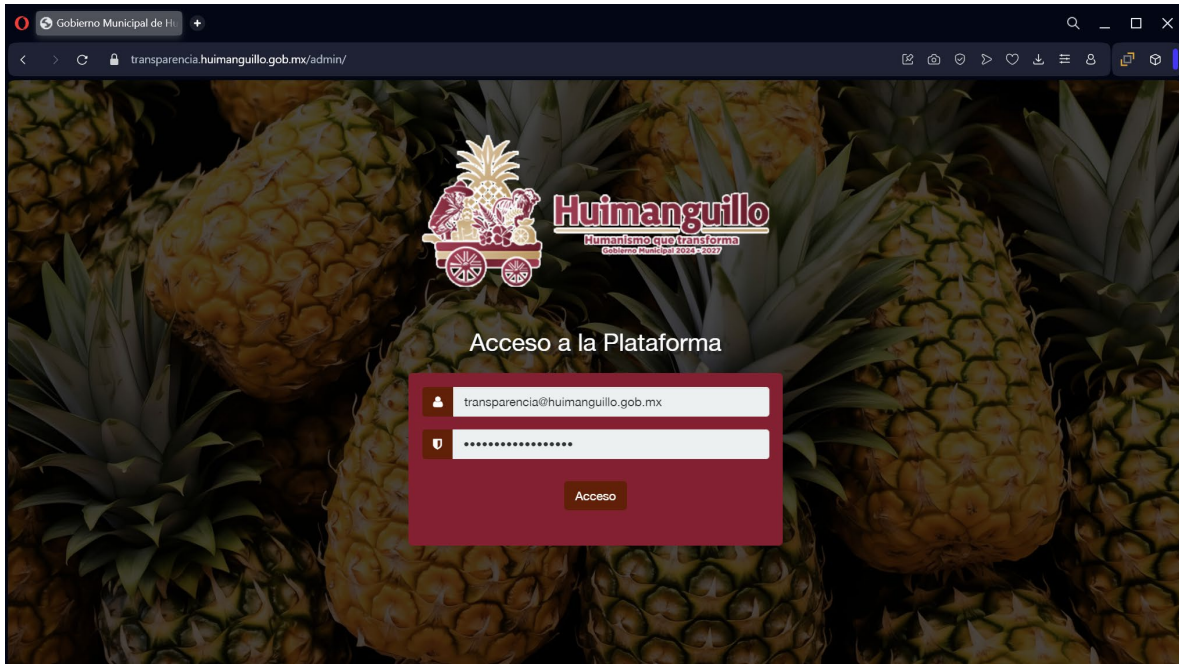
Gobierno Municipal de Hu

transparencia.huimanguillo.gob.mx/admin/

Huimanguillo
Humanismo que transforma
Gobierno Municipal 2024 - 2027

Acceso a la Plataforma

transparencia@huimanguillo.gob.mx

••••••••••••••••••

Acceso